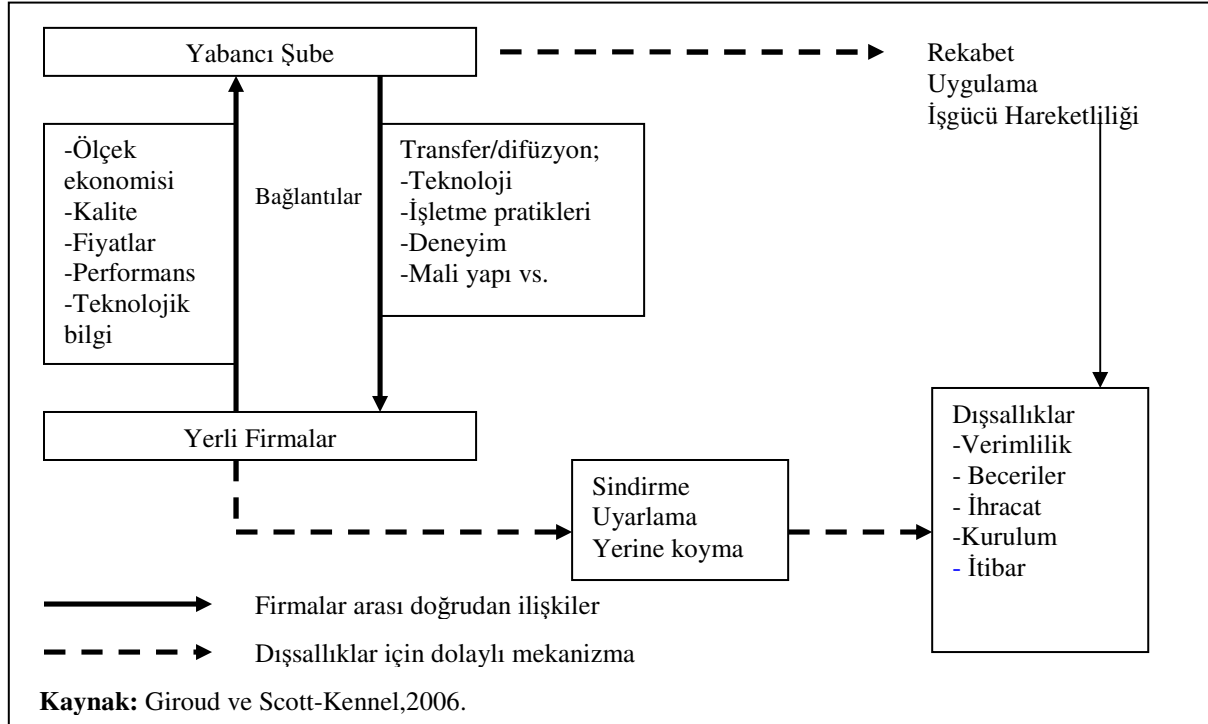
Yabancı Şube

Rekabet
Uygulama
İşgücü Hareketliliği

-Ölçek ekonomisi
-Kalite
-Fiyatlar
-Performans
-Teknolojik bilgi

Bağlantılar

Transfer/difüzyon;
-Teknoloji
-İşletme pratikleri
-Deneyim
-Mali yapı vs.

Yerli Firmalar

Sindirme
Uyarlama
Yerine koyma

Dışsallıklar
-Verimlilik
- Beceriler
- İhracat
-Kurulum
- İtibar

Firmalar arası doğrudan ilişkiler

Dışsallıklar için dolaylı mekanizma

**Kaynak:** Giroud ve Scott-Kennel,2006.